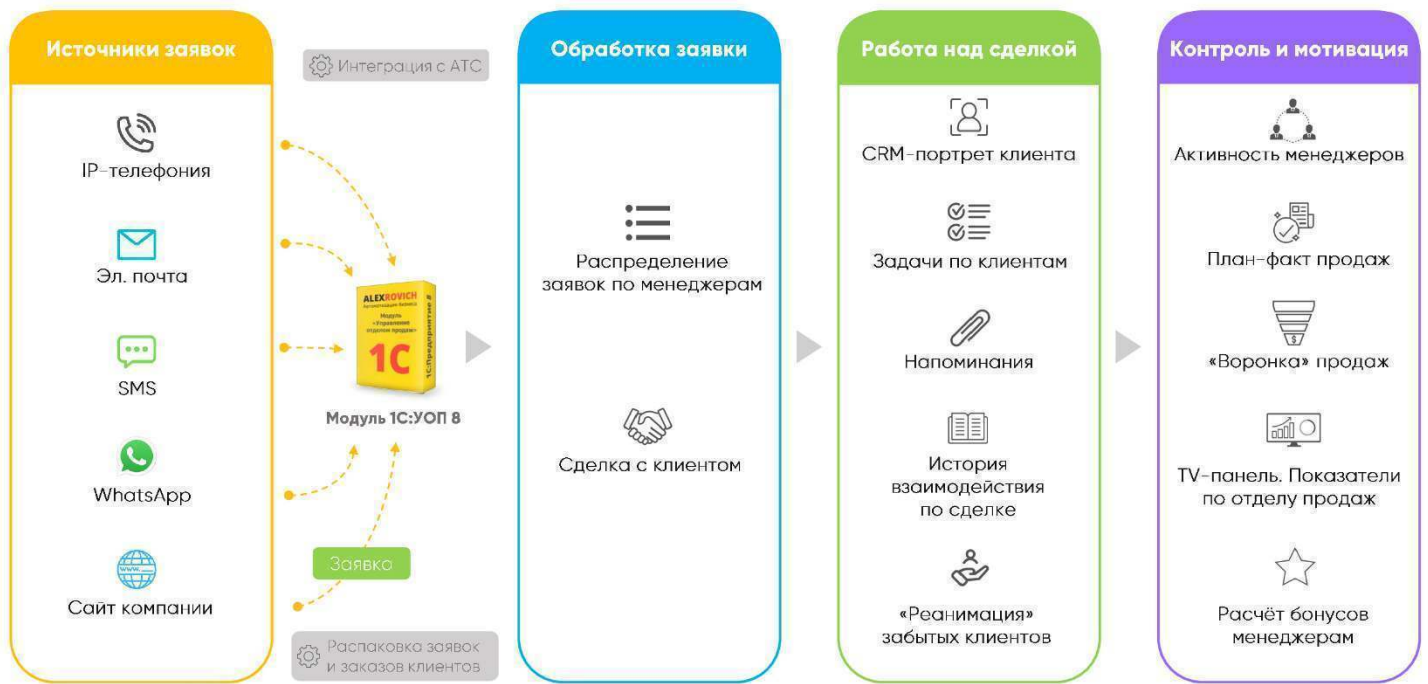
Источники заявок

IP-телефония

Эл. почта

SMS

WhatsApp

Сайт компании

Интеграция с АТС

ALEXROVICH
Автоматизация бизнеса
Модуль «Управление отделом продаж»
1С
1С:Предприятие 8

Модуль 1С:УОП 8

Заявка

Распаковка заявок и заказов клиентов

Обработка заявки

Распределение заявок по менеджерам

Сделка с клиентом

Работа над сделкой

CRM-портрет клиента

Задачи по клиентам

Напоминания

История взаимодействия по сделке

«Реанимация» забытых клиентов

Контроль и мотивация

Активность менеджеров

План-факт продаж

«Воронка» продаж

TV-панель. Показатели по отделу продаж

Расчёт бонусов менеджерам